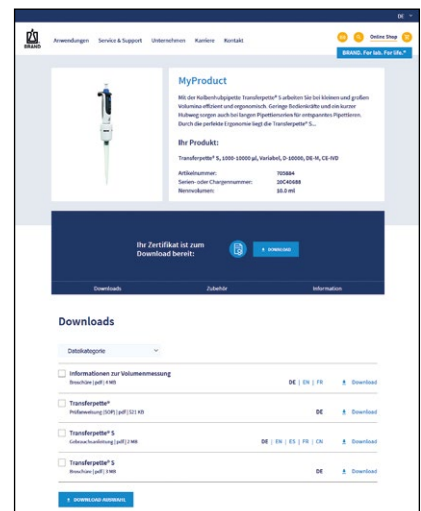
DE

BRAND

Anwendungen Service & Support Unternehmen Karriere Kontakt

Online Shop

BRAND. For lab. For life.®

MyProduct

Mit der Kolbenhubpipette Transferpette® S arbeiten Sie bei kleinen und großen Volumina effizient und ergonomisch. Geringe Bedienkräfte und ein kurzer Hubweg sorgen auch bei langen Pipettiermserien für entspanntes Pipettieren. Durch die perfekte Ergonomie liegt die Transferpette® S...

Ihr Produkt:

Transferpette® S, 1000-10000 µl, Variabel, D-10000, DE-M, CE-IVD

Artikelnummer: 705884
Serien- oder Chargennummer: 10C40488
Nennvolumen: 10.0 ml

Ihr Zertifikat ist zum Download bereit:

DOWNLOAD

Downloads Zubehör Information

Downloads

Dateikategorie

Informationen zur Volumenmessung
Broschüre | pdf | 4 MB
DE | EN | FR
Download

Transferpette®
Prüfanweisung (SOP) | pdf | 321 KB
DE
Download

Transferpette® S
Gebrauchsanleitung | pdf | 2 MB
DE | EN | ES | FR | CN
Download

Transferpette® S
Broschüre | pdf | 3 MB
DE
Download

DOWNLOAD AUSWAHL